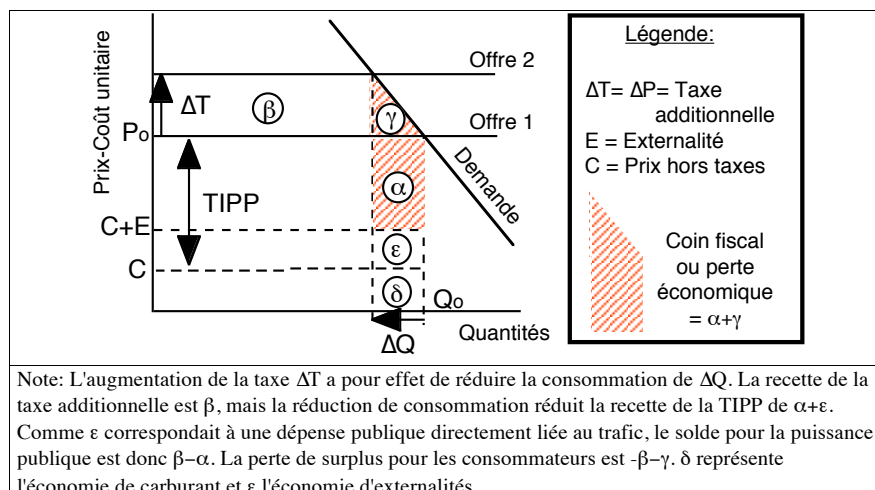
Prix-Coût unitaire

Offre 2

Offre 1

Demande

$\Delta T$

$\beta$

$\gamma$

$P_o$

$\alpha$

TIPP

C+E

$\varepsilon$

C

$\delta$

$Q_o$

$\Delta Q$

Quantités

Légende:

$\Delta T = \Delta P =$ Taxe additionnelle
E = Externalité
C = Prix hors taxes

Coin fiscal ou perte économique $= \alpha + \gamma$

Note: L'augmentation de la taxe $\Delta T$ a pour effet de réduire la consommation de $\Delta Q$. La recette de la taxe additionnelle est $\beta$, mais la réduction de consommation réduit la recette de la TIPP de $\alpha+\varepsilon$. Comme $\varepsilon$ correspondait à une dépense publique directement liée au trafic, le solde pour la puissance publique est donc $\beta-\alpha$. La perte de surplus pour les consommateurs est $-\beta-\gamma$. $\delta$ représente l'économie de carburant et $\varepsilon$ l'économie d'externalités.